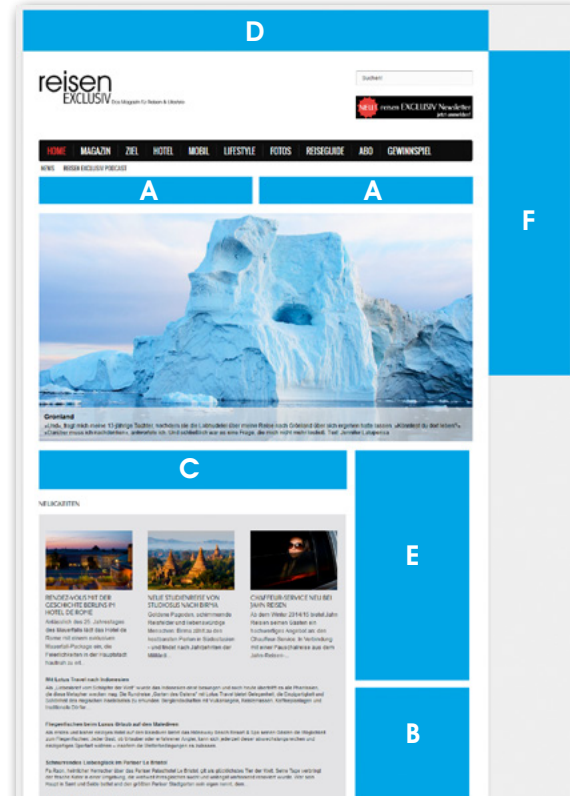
D

reisen
EXCLUSIV Das Magazin für Reisen & Urlaub

Suchen

NEU reisen EXCLUSIV Newsletter jetzt anmelden!

HOME MAGAZIN ZIEL HOTEL MOBIL LIFESTYLE FOTOS REISEGUIDE ABO GEWINNSPIEL

NEWS REISEN EXCLUSIV PODCAST

A A

F

Grönland

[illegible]

C

NEUIGKEITEN

E

RENDEZ-VOUS MIT DER GESCHICHTE BERLINS IM HOTEL DE ROME

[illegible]

NEUE STUDIENREISE VON STUDIOSUS NACH BIRMA

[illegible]

CHAUFFEUR-SERVICE NEU BEI JAHN REISEN

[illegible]

Mit Lotus Travel nach Indonesien

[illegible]

Fliegenfischen beim Lunes Bristol auf den Malediven

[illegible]

Schwimmendes Liebesglück im Pariser Le Bristol

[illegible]

B